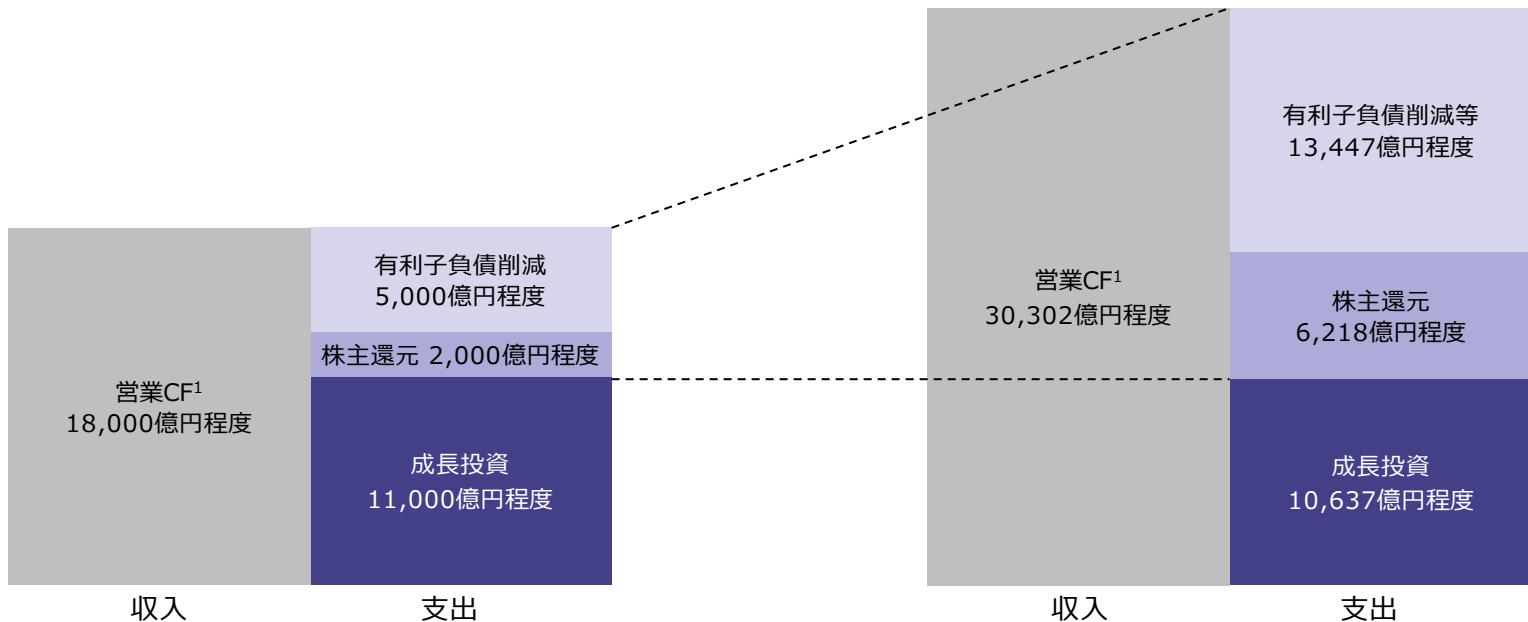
有利子負債削減
5,000億円程度

株主還元 2,000億円程度

営業CF$^1$
18,000億円程度

成長投資
11,000億円程度

収入

支出

有利子負債削減等
13,447億円程度

営業CF$^1$
30,302億円程度

株主還元
6,218億円程度

成長投資
10,637億円程度

収入

支出